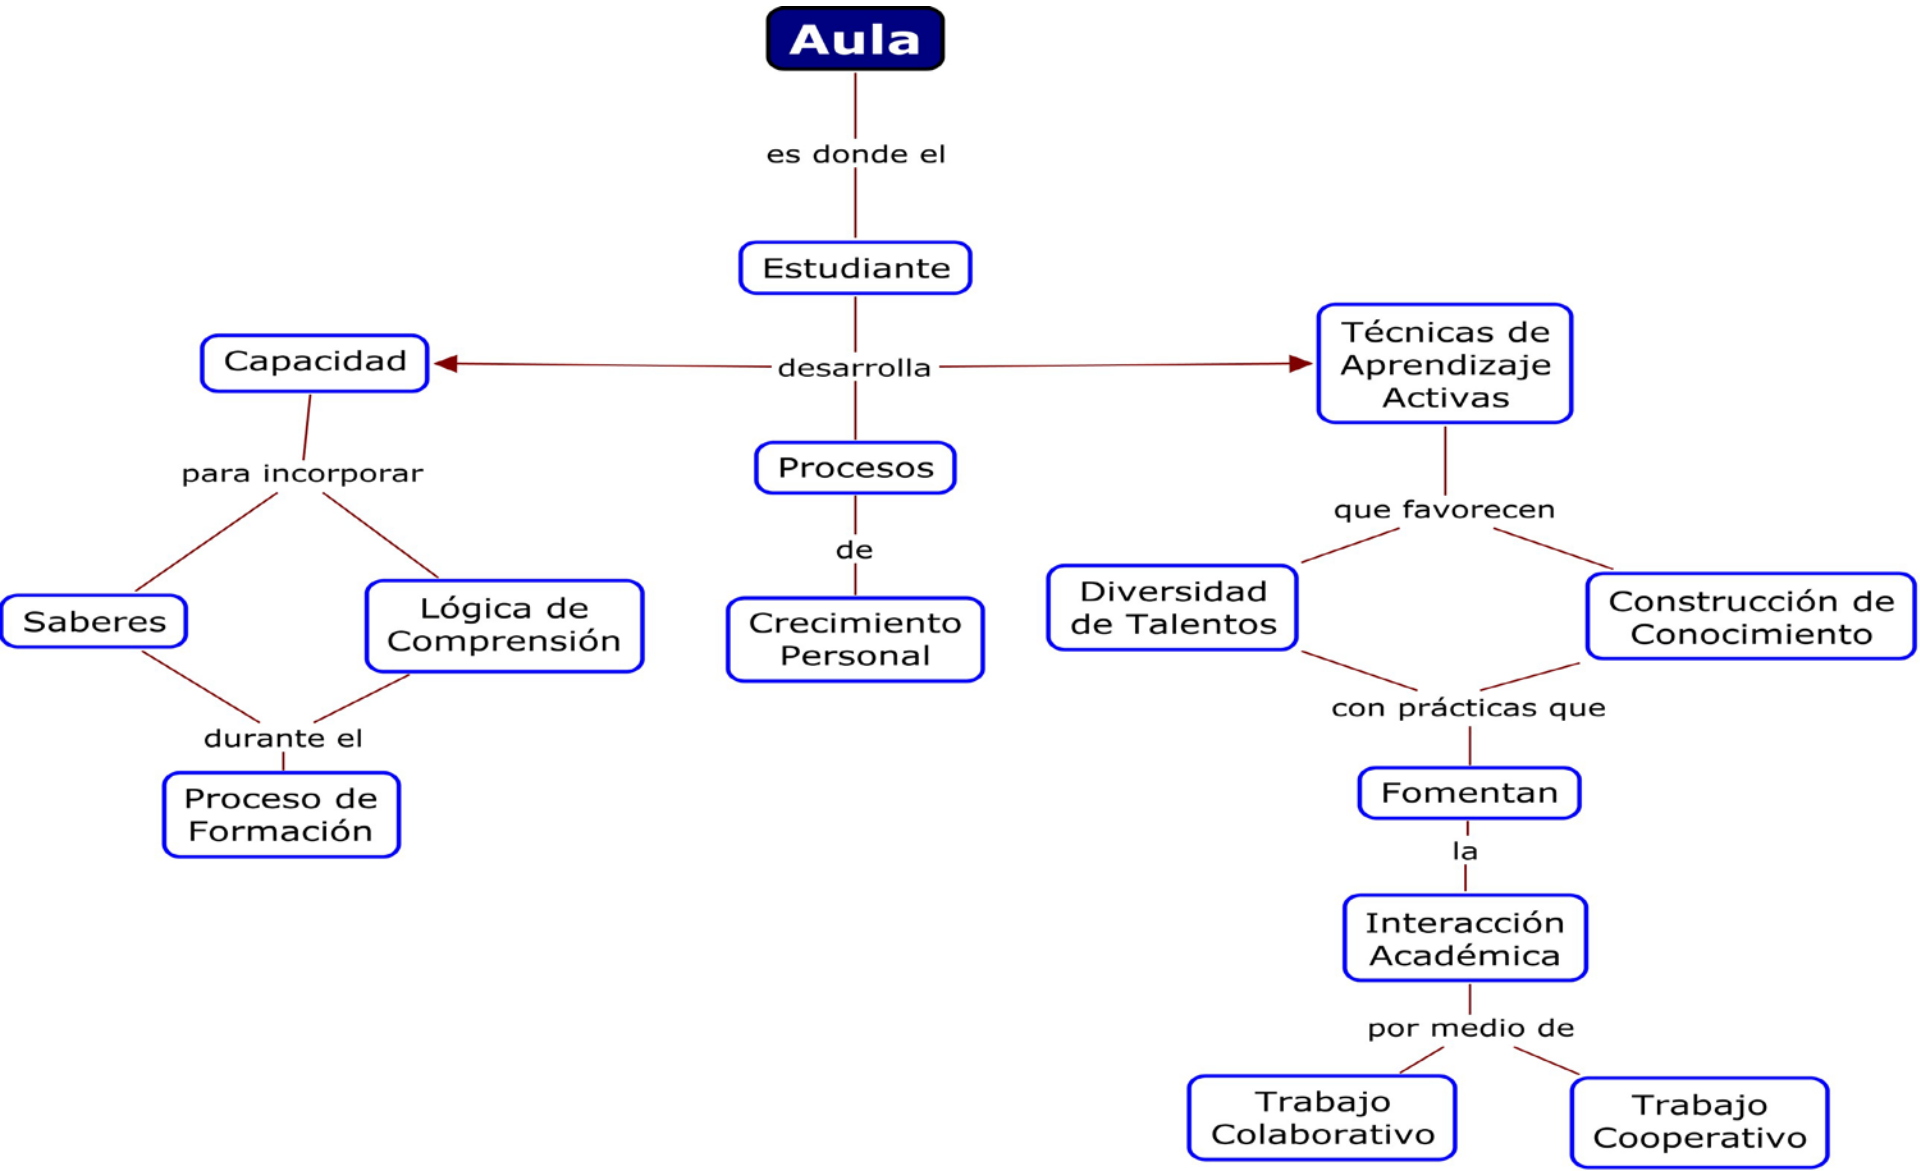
Aula

es donde el

Estudiante

desarrolla

Capacidad

para incorporar

Saberes

Lógica de Comprensión

durante el

Proceso de Formación

Procesos

de

Crecimiento Personal

Técnicas de Aprendizaje Activas

que favorecen

Diversidad de Talentos

Construcción de Conocimiento

con prácticas que

Fomentan

la

Interacción Académica

por medio de

Trabajo Colaborativo

Trabajo Cooperativo